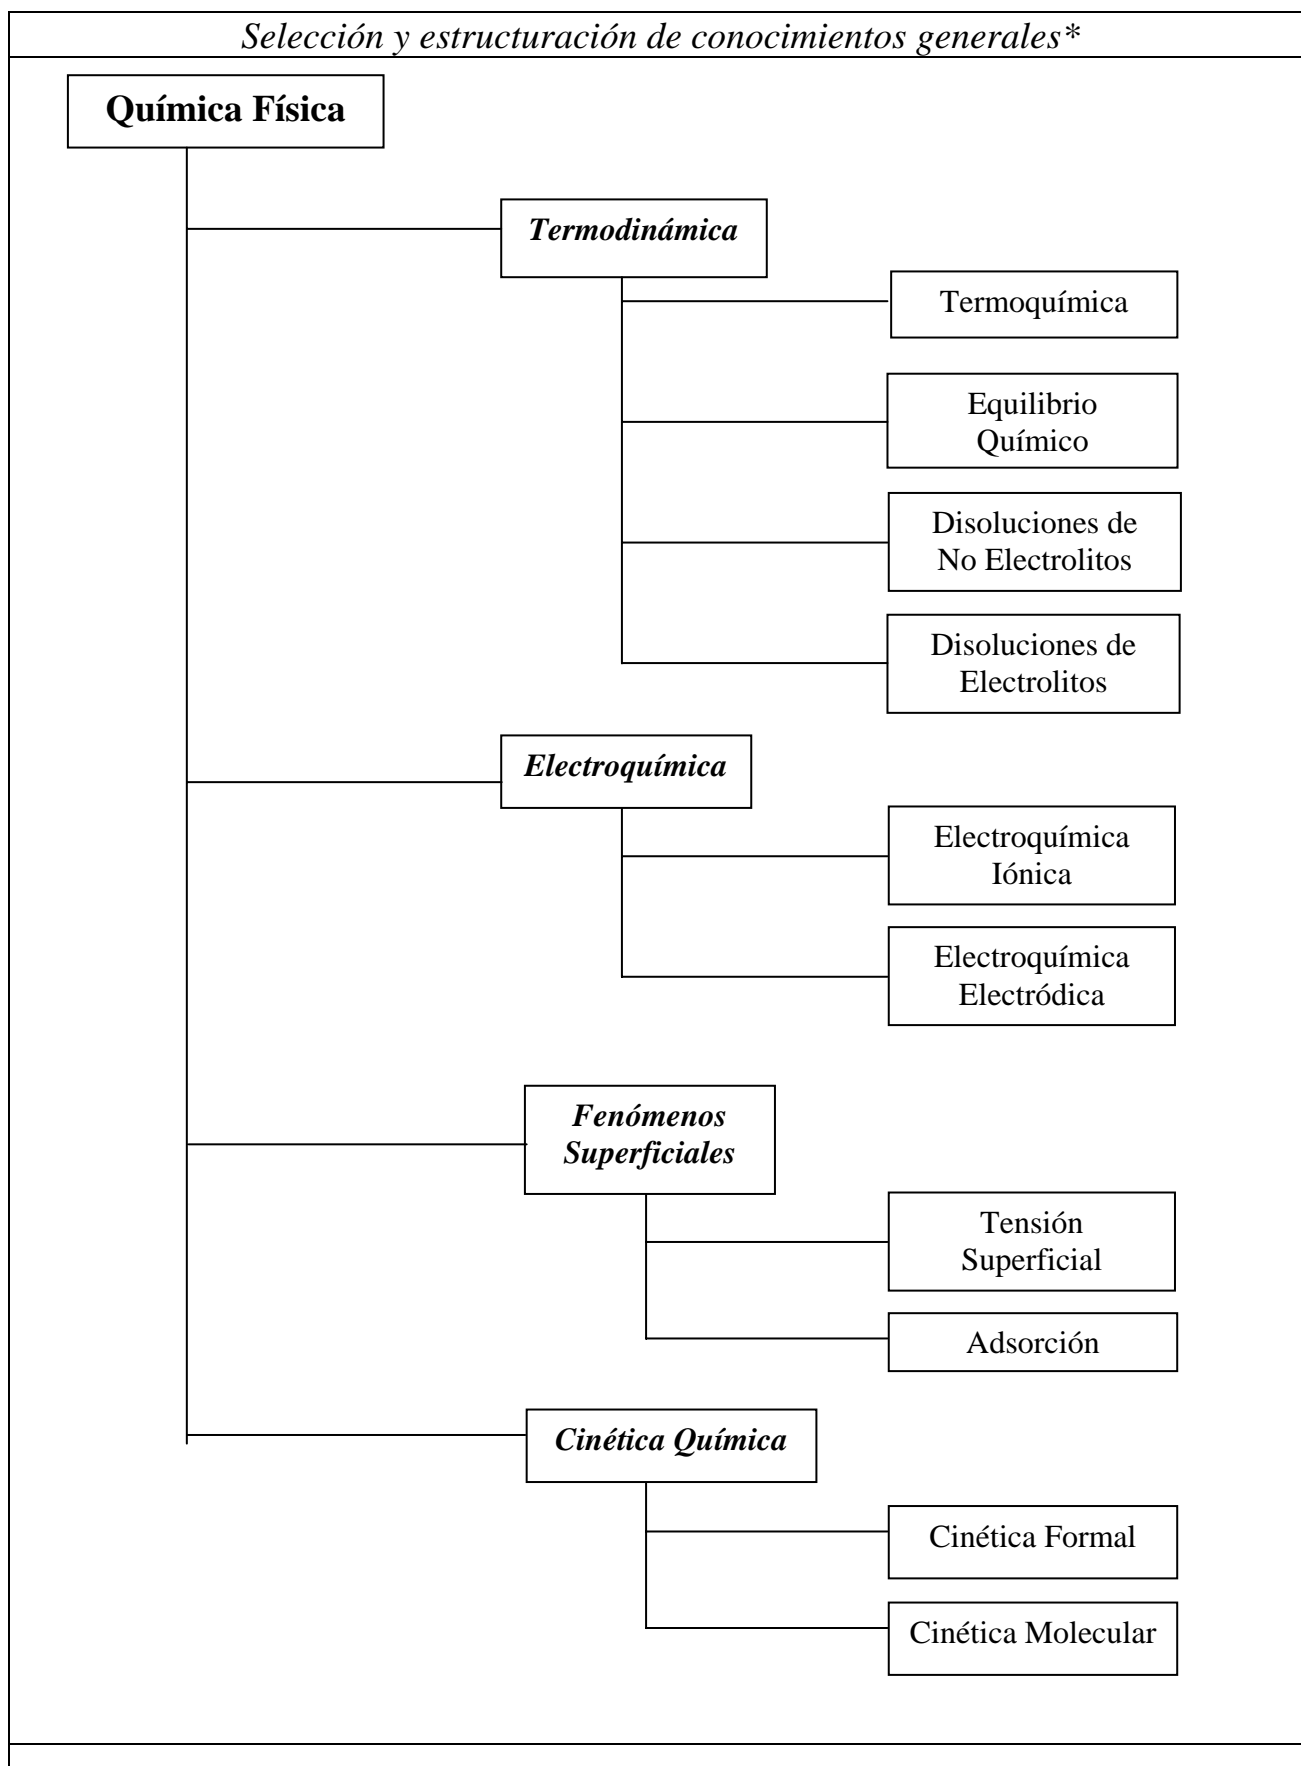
Selección y estructuración de conocimientos generales*

Química Física

Termodinámica

Termoquímica

Equilibrio Químico

Disoluciones de No Electrolitos

Disoluciones de Electrolitos

Electroquímica

Electroquímica Iónica

Electroquímica Electródica

Fenómenos Superficiales

Tensión Superficial

Adsorción

Cinética Química

Cinética Formal

Cinética Molecular